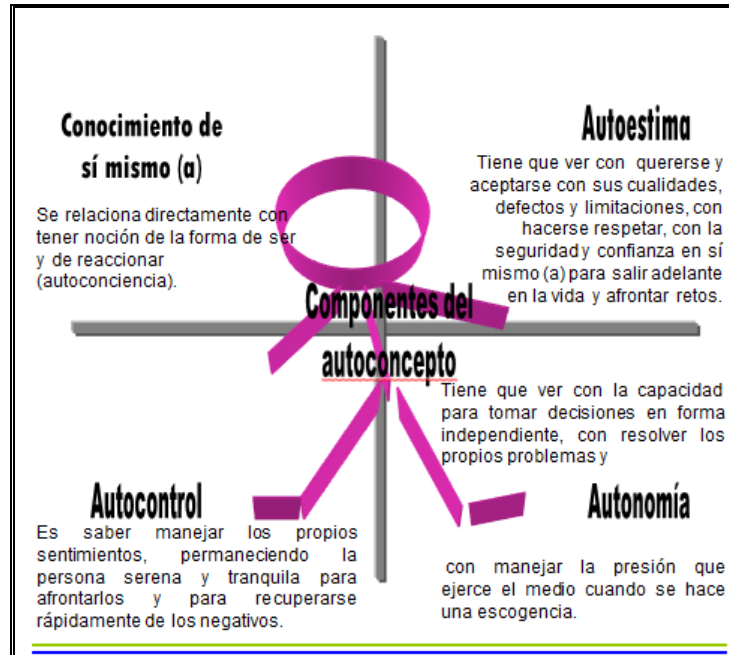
Conocimiento de sí mismo (a)

Se relaciona directamente con tener noción de la forma de ser y de reaccionar (autoconciencia).

Autoestima

Tiene que ver con quererse y aceptarse con sus cualidades, defectos y limitaciones, con hacerse respetar, con la seguridad y confianza en sí mismo (a) para salir adelante en la vida y afrontar retos.

Componentes del autoconcepto

Tiene que ver con la capacidad para tomar decisiones en forma independiente, con resolver los propios problemas y

Autocontrol

Es saber manejar los propios sentimientos, permaneciendo la persona serena y tranquila para afrontarlos y para recuperarse rápidamente de los negativos.

Autonomía

con manejar la presión que ejerce el medio cuando se hace una escogencia.